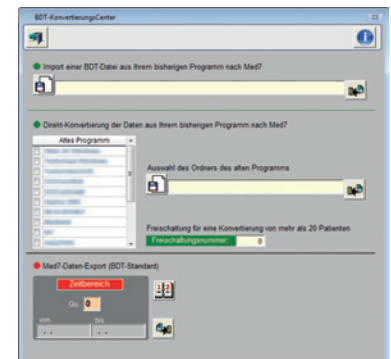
BDT-KonvertierungsCenter

Import einer BDT-Datei aus Ihrem bisherigen Programm nach Med7

Direkt-Konvertierung der Daten aus Ihrem bisherigen Programm nach Med7

Altes Programm

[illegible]

Auswahl des Ordners des alten Programms

Freischaltung für eine Konvertierung von mehr als 20 Patienten

Freischaltungsnummer: 0

Med7-Daten-Export (BDT-Standard)

Zeitbereich

Quartal 0

von bis

. . . .